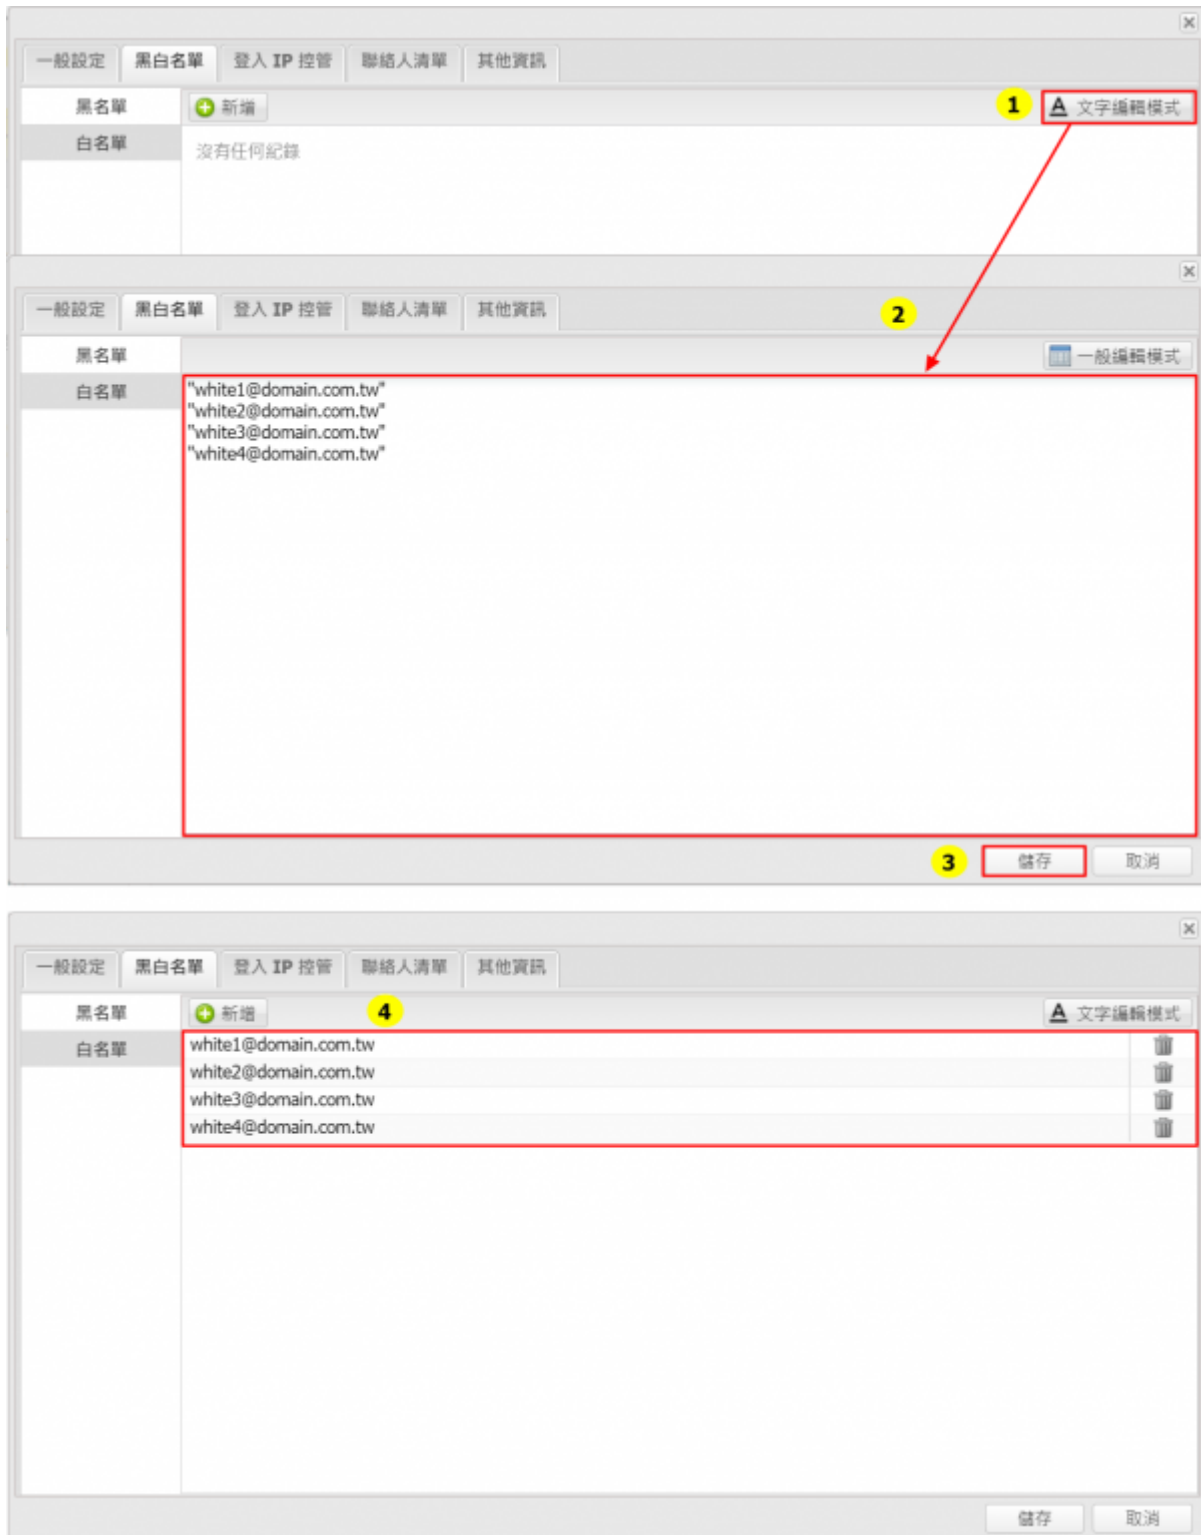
一般設定 黑白名單 登入 IP 控管 聯絡人清單 其他資訊

黑名單
白名單

新增

1

文字編輯模式

沒有任何紀錄

一般設定 黑白名單 登入 IP 控管 聯絡人清單 其他資訊

2

黑名單
白名單

一般編輯模式

"white1@domain.com.tw"
"white2@domain.com.tw"
"white3@domain.com.tw"
"white4@domain.com.tw"

3

儲存 取消

一般設定 黑白名單 登入 IP 控管 聯絡人清單 其他資訊

黑名單
白名單

新增

4

文字編輯模式

white1@domain.com.tw
white2@domain.com.tw
white3@domain.com.tw
white4@domain.com.tw

儲存 取消